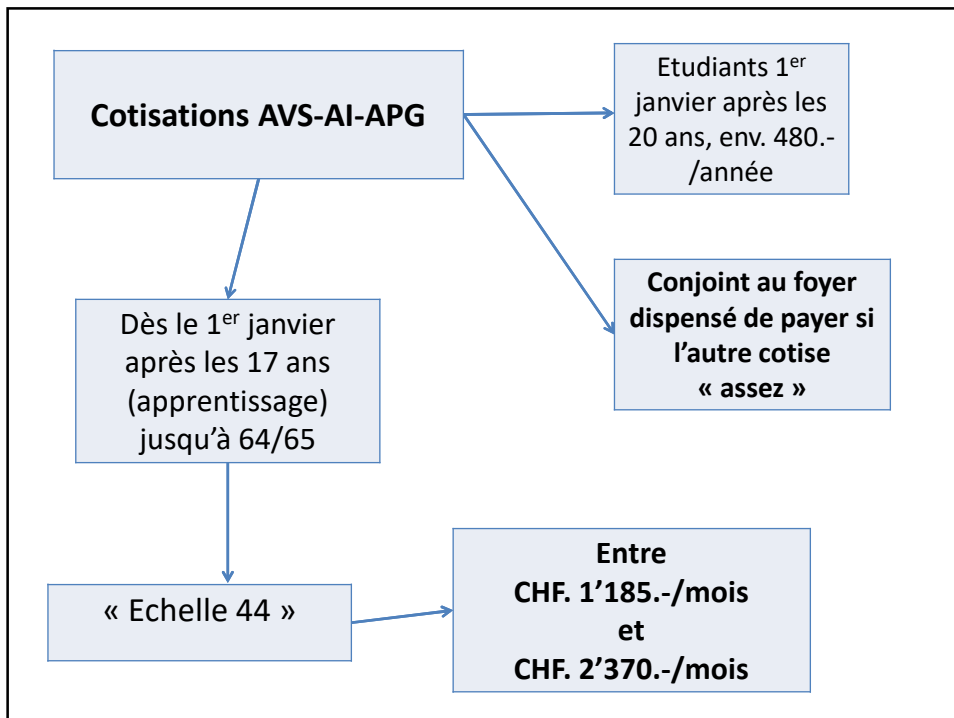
Cotisations AVS-AI-APG

Etudiants 1$^{er}$ janvier après les 20 ans, env. 480.-/année

Conjoint au foyer dispensé de payer si l’autre cotise « assez »

Dès le 1$^{er}$ janvier après les 17 ans (apprentissage) jusqu’à 64/65

« Echelle 44 »

Entre CHF. 1’185.-/mois et CHF. 2’370.-/mois